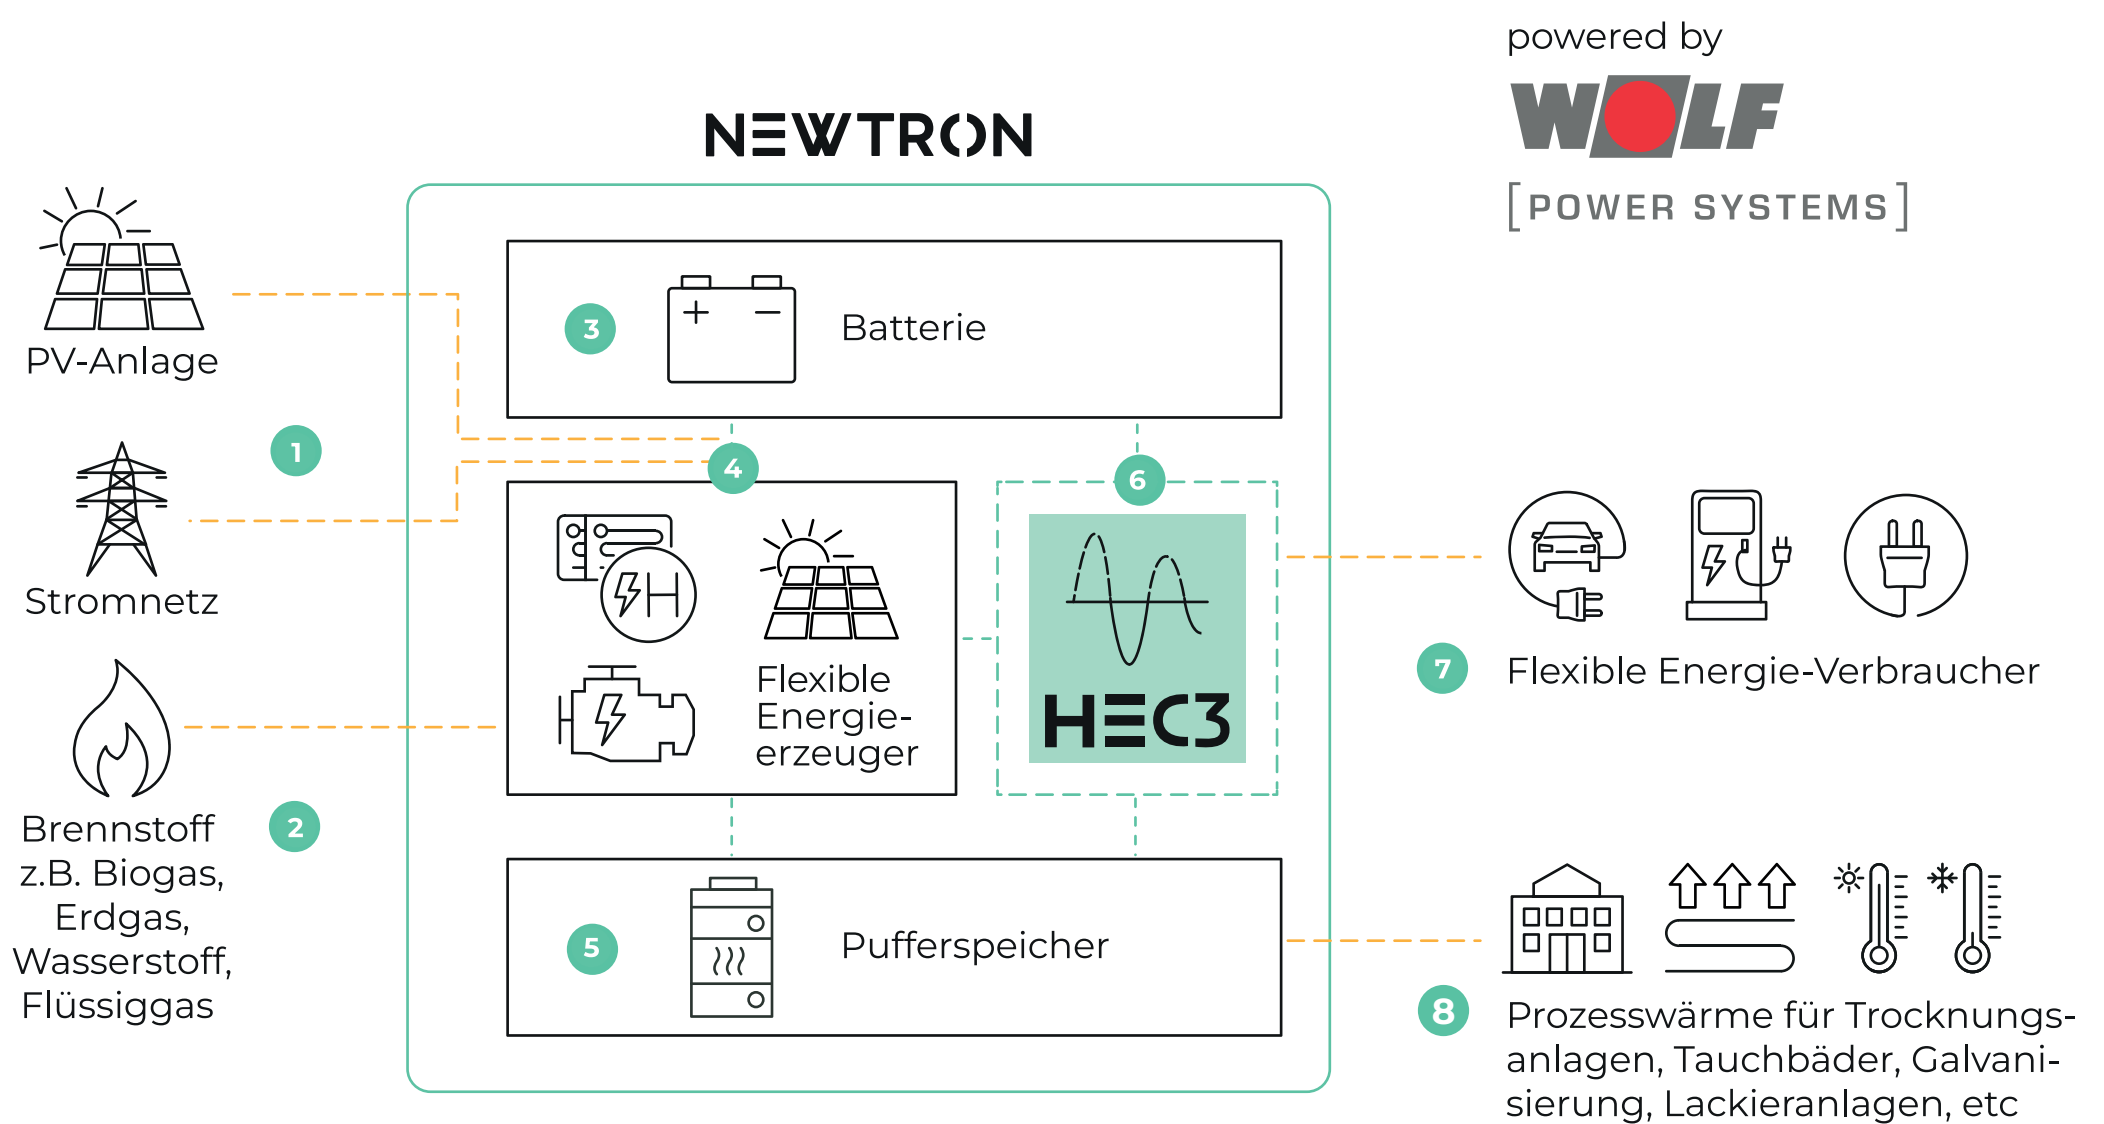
powered by
WOLF
[POWER SYSTEMS]

NEWTRON

PV-Anlage

1

Stromnetz

Brennstoff z.B. Biogas, Erdgas, Wasserstoff, Flüssiggas

2

3

Batterie

4

Flexible Energieerzeuger

6

HEC3

5

Pufferspeicher

7

Flexible Energie-Verbraucher

8

Prozesswärme für Trocknungsanlagen, Tauchbäder, Galvanisierung, Lackieranlagen, etc